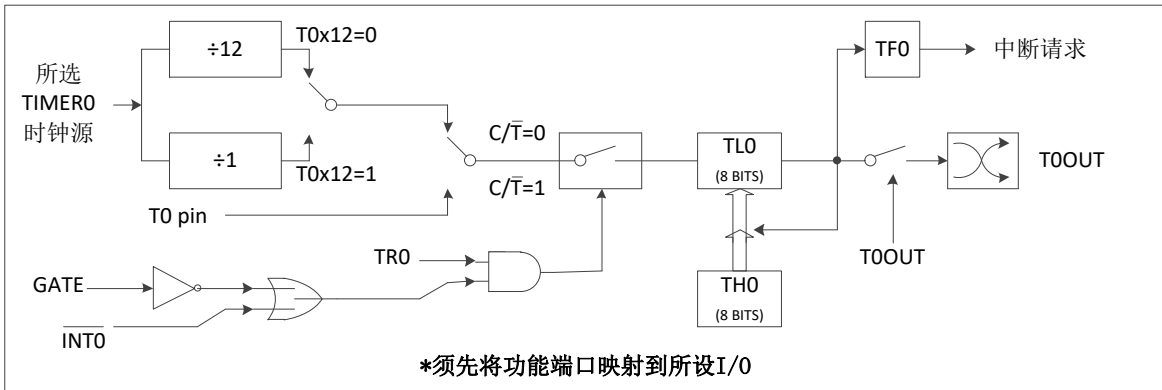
所选
TIMER0
时钟源

÷12

T0x12=0

÷1

T0x12=1

T0 pin

C/$\overline{T}$=0

C/$\overline{T}$=1

TF0

中断请求

TL0
(8 BITS)

TH0
(8 BITS)

T0OUT

T0OUT

TR0

GATE

$\overline{INT0}$

*须先将功能端口映射到所设I/O